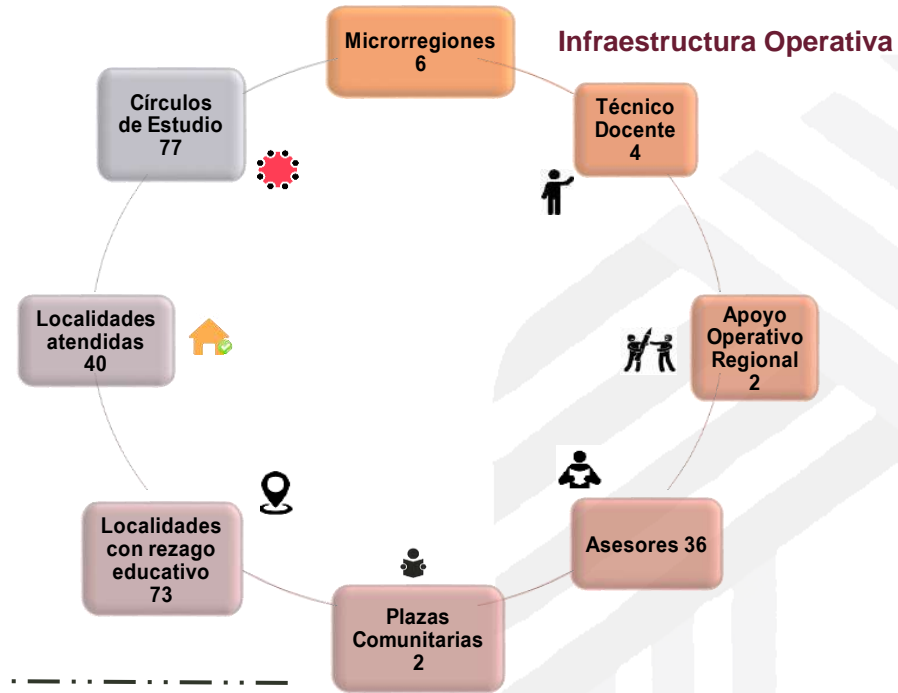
Infraestructura Operativa

Microrregiones
6

Técnico
Docente
4

Apoyo
Operativo
Regional
2

Asesores 36

Plazas
Comunitarias
2

Localidades
con rezago
educativo
73

Localidades
atendidas
40

Círculos
de Estudio
77